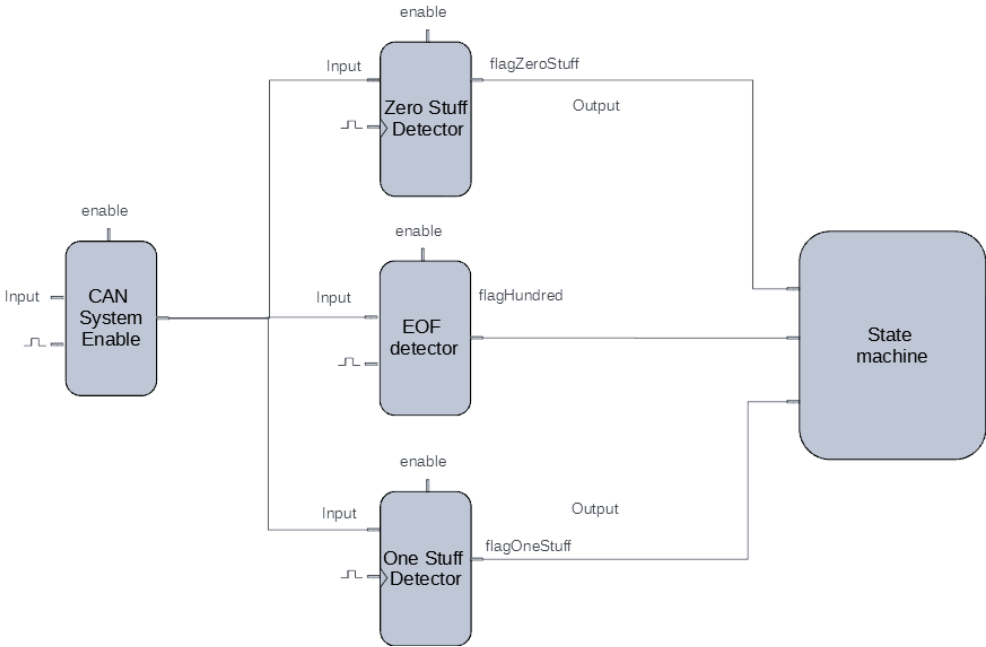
enable

Input

Zero Stuff Detector

flagZeroStuff

Output

enable

CAN System Enable

Input

enable

Input

EOF detector

flagHundred

State machine

enable

Output

Input

One Stuff Detector

flagOneStuff